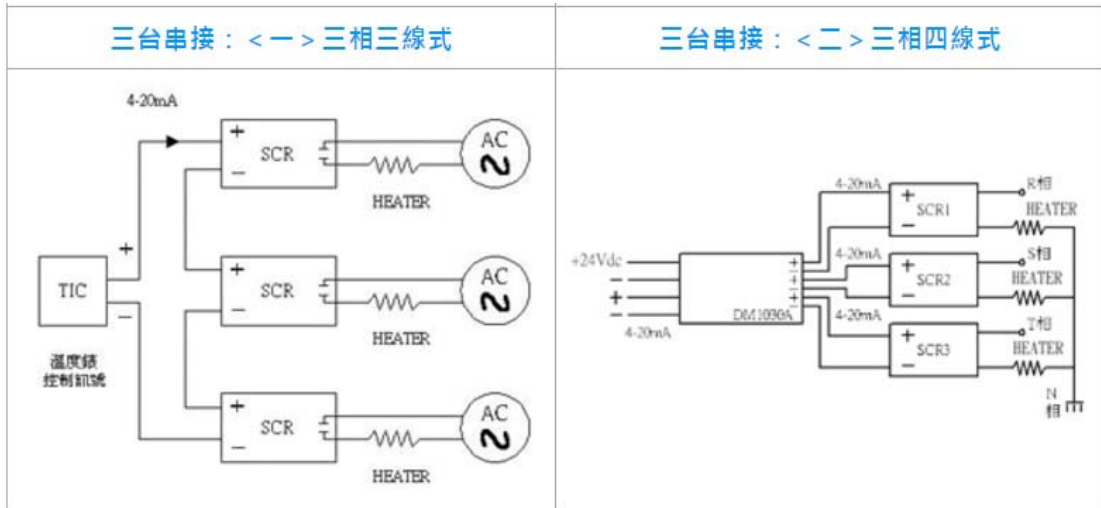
三台串接：<一>三相三線式

4-20mA

+ SCR − AC

HEATER

TIC + −

+ SCR − AC

HEATER

溫度錶 控制訊號

+ SCR − AC

HEATER

三台串接：<二>三相四線式

+24Vdc − − + − 4-20mA

DM1030A

4-20mA + SCR1 − R相 HEATER

4-20mA + SCR2 − S相 HEATER

4-20mA + SCR3 − T相 HEATER

N 相